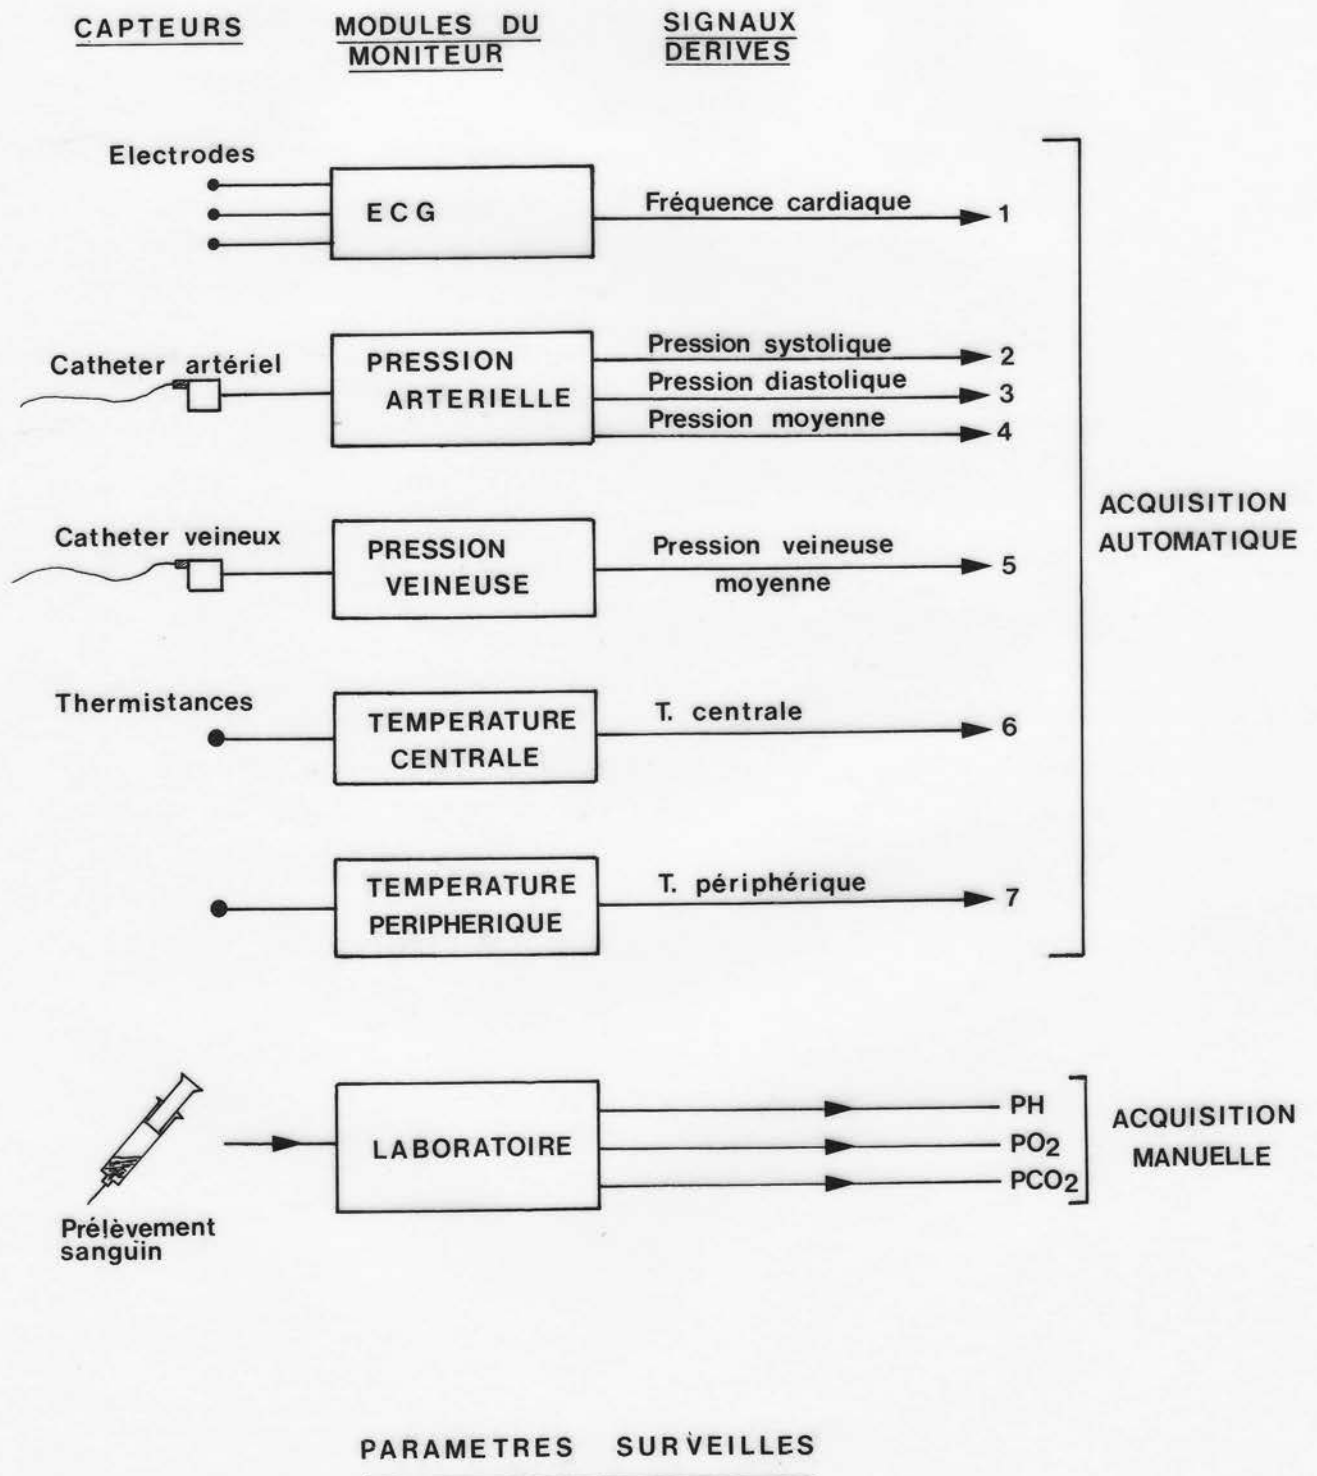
CAPTEURS

MODULES DU MONITEUR

SIGNAUX DERIVES

Electrodes

ECG

Fréquence cardiaque

1

Catheter artériel

PRESSION ARTERIELLE

Pression systolique

2

Pression diastolique

3

Pression moyenne

4

Catheter veineux

PRESSION VEINEUSE

Pression veineuse moyenne

5

Thermistances

TEMPERATURE CENTRALE

T. centrale

6

TEMPERATURE PERIPHERIQUE

T. périphérique

7

ACQUISITION AUTOMATIQUE

Prélèvement sanguin

LABORATOIRE

PH

$PO_2$

$PCO_2$

ACQUISITION MANUELLE

PARAMETRES SURVEILLES